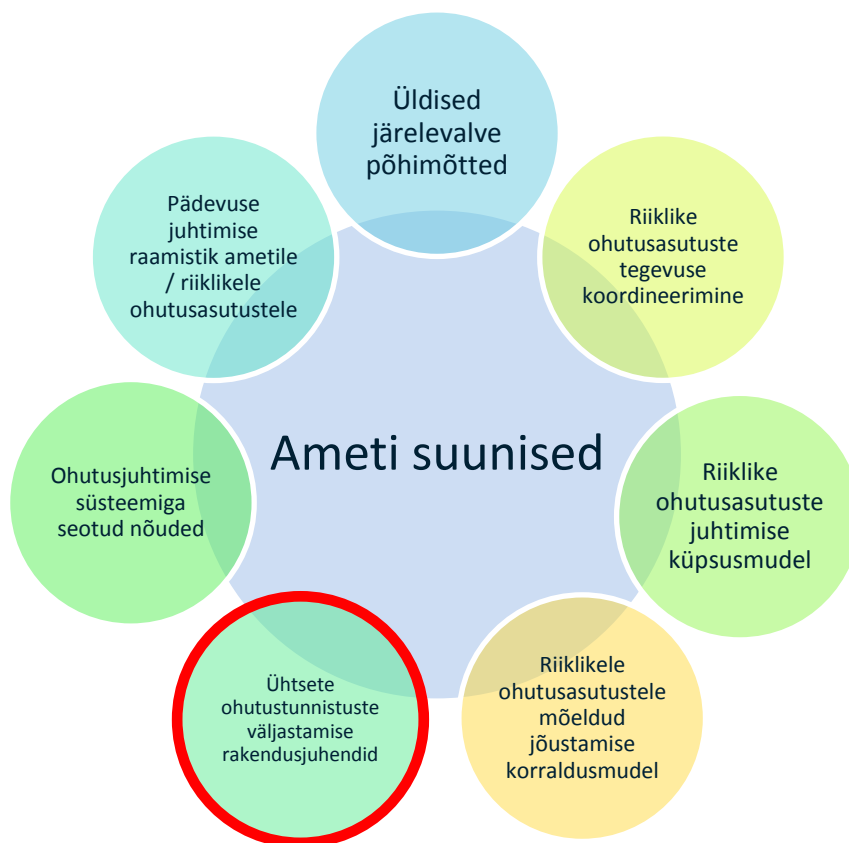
Ameti suunised

Üldised järelevalve põhimõtted

Riiklike ohutusasutuste tegevuse koordineerimine

Riiklike ohutusasutuste juhtimise küpsusmudel

Riiklikele ohutusasutustele mõeldud jõustamise korraldusmudel

Ühtsete ohutustunnistuste väljastamise rakendusjuhendid

Ohutusjuhtimise süsteemiga seotud nõuded

Pädevuse juhtimise raamistik ametile / riiklikele ohutusasutustele